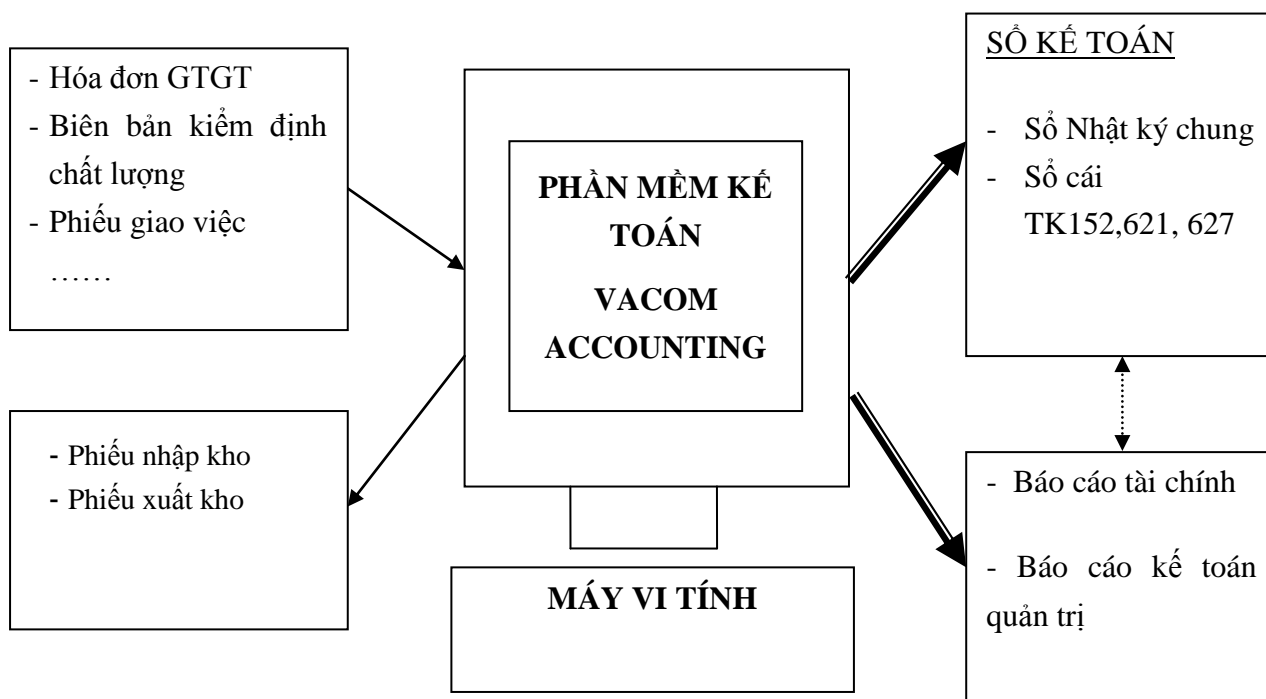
- Hóa đơn GTGT
- Biên bản kiểm định chất lượng
- Phiếu giao việc
……

PHẦN MỀM KẾ TOÁN
VACOM ACCOUNTING

SỔ KẾ TOÁN
- Sổ Nhật ký chung
- Sổ cái TK152,621, 627

- Phiếu nhập kho
- Phiếu xuất kho

MÁY VI TÍNH

- Báo cáo tài chính
- Báo cáo kế toán quản trị